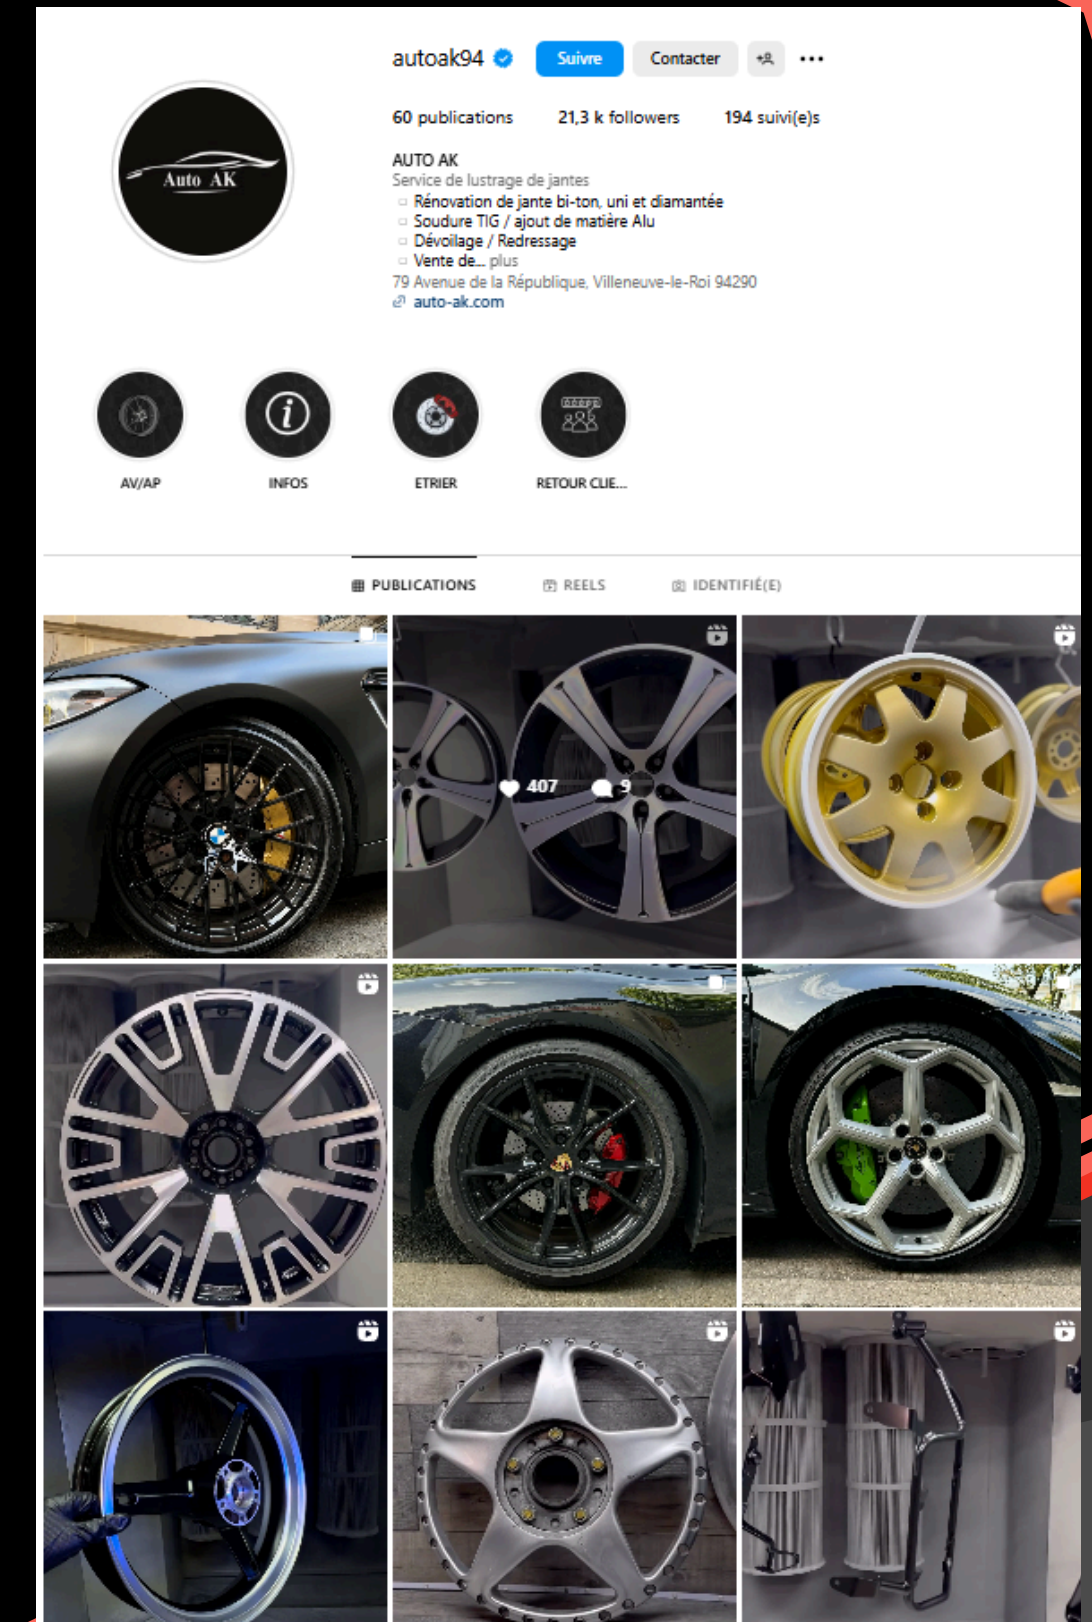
autoak94 Suivre Contacter •••

60 publications 21,3 k followers 194 suivi(e)s

Auto AK

AUTO AK
Service de lustrage de jantes
Rénovation de jante bi-ton, uni et diamantée
Soudure TIG / ajout de matière Alu
Dévoilage / Redressage
Vente de... plus
79 Avenue de la République, Villeneuve-le-Roi 94290
auto-ak.com

AV/AP
INFOS
ETRIER
RETOUR CLIE...

PUBLICATIONS REELS IDENTIFIÉ(E)

407 9